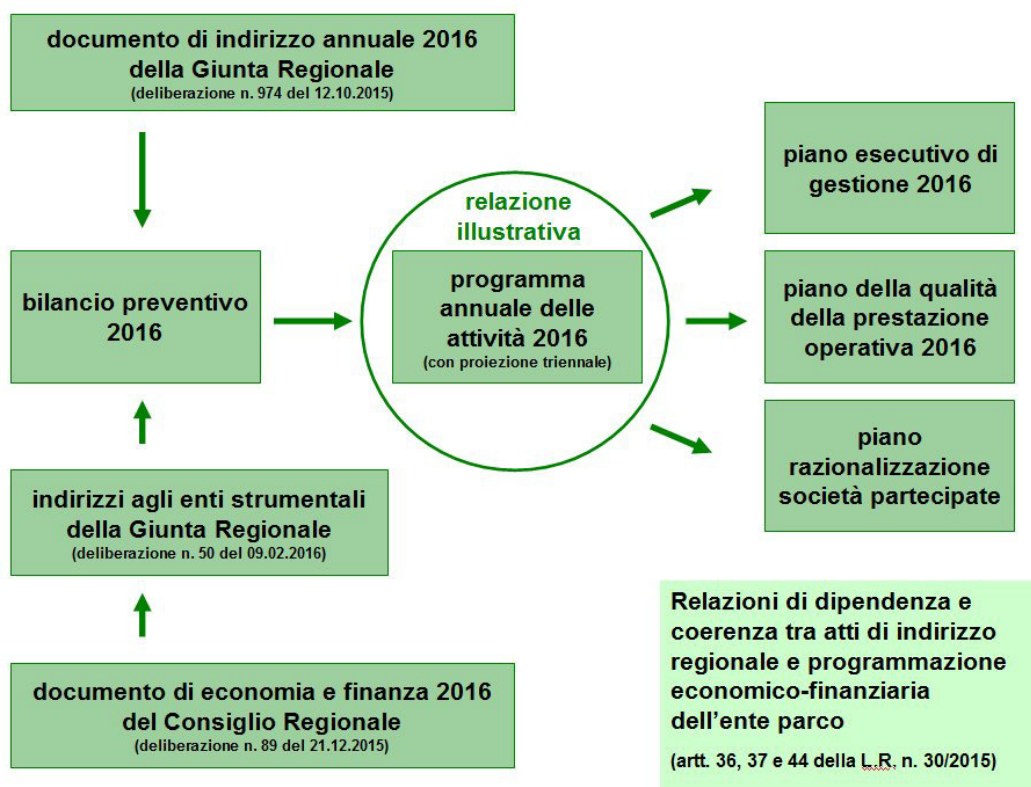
documento di indirizzo annuale 2016 della Giunta Regionale
(deliberazione n. 974 del 12.10.2015)

bilancio preventivo 2016

indirizzi agli enti strumentali della Giunta Regionale
(deliberazione n. 50 del 09.02.2016)

documento di economia e finanza 2016 del Consiglio Regionale
(deliberazione n. 89 del 21.12.2015)

relazione illustrativa

programma annuale delle attività 2016
(con proiezione triennale)

piano esecutivo di gestione 2016

piano della qualità della prestazione operativa 2016

piano razionalizzazione società partecipate

Relazioni di dipendenza e coerenza tra atti di indirizzo regionale e programmazione economico-finanziaria dell'ente parco

(artt. 36, 37 e 44 della L.R. n. 30/2015)